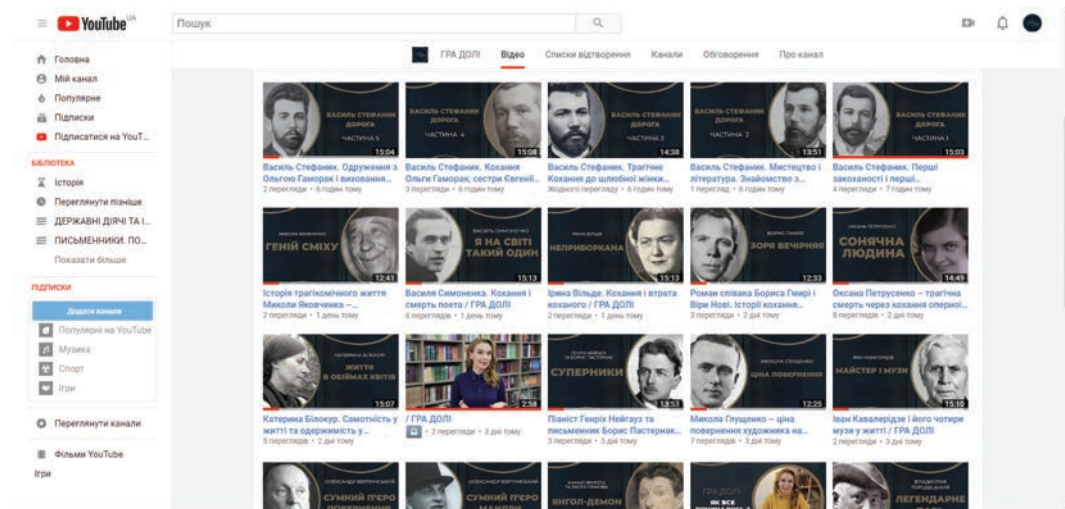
YouTube UA

Пошук

Головна
Мій канал
Популярне
Підписки
Підписатися на YouT...

БІБЛІОТЕКА
Історія
Переглянути пізніше
ДЕРЖАВНІ ДІЯЧІ ТА І...
ПИСЬМЕННИКИ. ПО...
Показати більше

ПІДПИСКИ
Додати канали
Популярні на YouTube
Музика
Спорт
Ігри

Переглянути канали

Фільми YouTube
Ігри

ГРА ДОЛІ   Відео   Списки відтворення   Канали   Обговорення   Про канал

ВАСИЛЬ СТЕФАНИК ДОРОГА ЧАСТИНА 5 15:04
Василь Стефаник. Одруження з Ольгою Гаморак і виховання...
2 перегляди • 6 годин тому

ВАСИЛЬ СТЕФАНИК ДОРОГА ЧАСТИНА 4 15:08
Василь Стефаник. Кохання Ольги Гаморак, сестри Євгенії...
3 перегляди • 6 годин тому

ВАСИЛЬ СТЕФАНИК ДОРОГА ЧАСТИНА 3 14:38
Василь Стефаник. Трагічне Кохання до шлюбної жінки...
Жодного перегляду • 6 годин тому

ВАСИЛЬ СТЕФАНИК ДОРОГА ЧАСТИНА 2 13:51
Василь Стефаник. Мистецтво і література. Знайомство з...
1 перегляд • 6 годин тому

ВАСИЛЬ СТЕФАНИК ДОРОГА ЧАСТИНА 1 15:03
Василь Стефаник. Перші закоханості і перші...
4 перегляди • 7 годин тому

ГЕНІЙ СМІХУ 12:41
Історія трагікомічного життя Миколи Яковченка –...
2 перегляди • 1 день тому

ВАСИЛЬ СИМОНЕНКО Я НА СВІТІ ТАКИЙ ОДИН 15:13
Василь Симоненка. Кохання і смерть поета / ГРА ДОЛІ
6 переглядів • 1 день тому

ІРИНА ВІЛЬДЕ НЕПРИБОРКАНА 15:13
Ірина Вільде. Кохання і втрата коханого / ГРА ДОЛІ
2 перегляди • 1 день тому

БОРИС ГМИРЯ ЗОРЯ ВЕЧІРНЯ 12:33
Роман співака Бориса Гмирі і Віри Нові. Історії кохання...
3 перегляди • 2 дні тому

ОКСАНА ПЕТРУСЕНКО СОНЯЧНА ЛЮДИНА 14:49
Оксана Петрусенко – трагічна смерть через кохання оперної...
8 переглядів • 2 дні тому

КАТЕРИНА БІЛОКУР ЖИТТЯ В ОБІЙМАХ КВІТІВ 15:07
Катерина Білокур. Самотність у житті та одержимість у...
5 переглядів • 2 дні тому

2:58
/ ГРА ДОЛІ
2 перегляди • 3 дні тому

ГЕНРІХ НЕЙГАУЗ ТА БОРИС ПАСТЕРНАК СУПЕРНИКИ 13:53
Піаніст Генріх Нейгауз та письменник Борис Пастернак...
3 перегляди • 3 дні тому

МИКОЛА ГЛУЩЕНКО ЦІНА ПОВЕРНЕННЯ 12:25
Микола Глущенко – ціна повернення художника на...
7 переглядів • 3 дні тому

ІВАН КАВАЛЕРІДЗЕ МАЙСТЕР І МУЗИ 15:10
Іван Кавалерідзе і його чотири музи у житті / ГРА ДОЛІ
2 перегляди • 3 дні тому

ОЛЕКСАНДР ВЕРТИНСЬКИЙ СУМНИЙ П'ЄРО
ОЛЕКСАНДР ВЕРТИНСЬКИЙ СУМНИЙ П'ЄРО
ВНГОЛ-ДЕМОН
ГРА ДОЛІ
ВЛАДИСЛАВ ГОРОДЕЦЬКИЙ ЛЕГЕНДАРНЕ